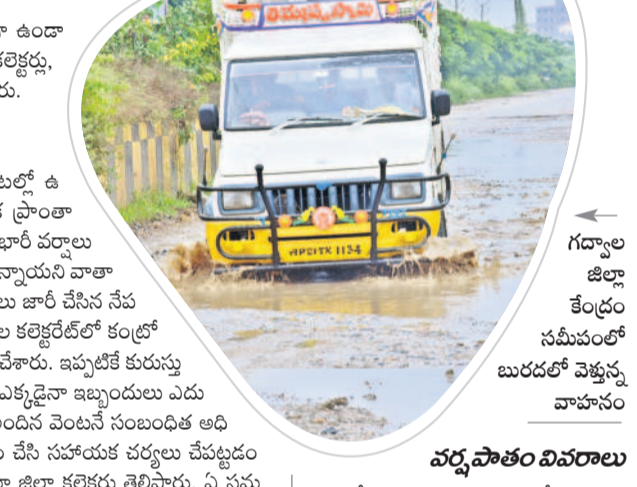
ా ఉండా
కలెక్టర్లు,
రు.

టల్లో ఉ
క ప్రాంతా
భారీ వర్షాలు
న్నాయని వాతా
లు జారీ చేసిన నేప
ల కలెక్టరేట్‌లో కంట్రో
చేశారు. ఇప్పటికే కురుస్తు
ఎక్కడైనా ఇబ్బందులు ఎదు
ందిన వెంటనే సంబంధిత అధి
 చేసి సహాయక చర్యలు చేపట్టడం
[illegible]

వినాయక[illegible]

AP21TX 1134

గద్వాల జిల్లా కేంద్రం సమీపంలో బురదలో వెళ్తున్న వాహనం

వర్షపాతం వివరాలు